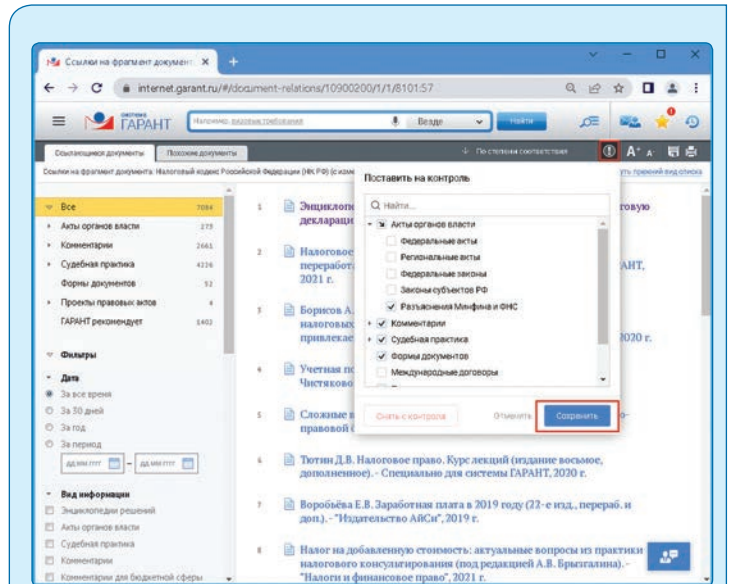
Ссылки на фрагмент документ ×

internet.garant.ru/#/document-relations/10900200/1/1/8101:57

СИСТЕМА ГАРАНТ

Например, выписка требования

Везде

Найти

Сопутствующие документы

Похожие документы

По степени соответствия

Ссылки на фрагмент документа: Налоговый кодекс Российской Федерации (НК РФ) (с изм

уть прежний вид списка

Все 7084

Акты органов власти 275

Комментарии 2661

Судебная практика 4226

Формы документов 52

Проекты правовых актов 4

ГАРАНТ рекомендует 1403

Фильтры

Дата

За все время

За 30 дней

За год

За период

дд.мм.гггг – дд.мм.гггг

Вид информации

Энциклопедии решений

Акты органов власти

Судебная практика

Комментарии

Комментарии для бюджетной сферы

1 Энциклопе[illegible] декларац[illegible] товую

2 Налогово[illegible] перерабо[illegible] 2021 г. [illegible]АНТ,

3 Борисов А. налоговых привлекае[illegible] 2020 г.

4 Учетная п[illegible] Чистяково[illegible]

5 Сложные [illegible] правовой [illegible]

6 Тютин Д.В. Налоговое право. Курс лекций (издание восьмое, дополненное). - Специально для системы ГАРАНТ, 2020 г.

7 Воробьёва Е.В. Заработная плата в 2019 году (22-е изд., перераб. и доп.). - "Издательство АйСи", 2019 г.

8 Налог на добавленную стоимость: актуальные вопросы из практики налогового консультирования (под редакцией А.В. Брызгалина). - "Налоги и финансовое право", 2021 г.

Поставить на контроль

Найти...

Акты органов власти

Федеральные акты

Региональные акты

Федеральные законы

Законы субъектов РФ

Разъяснения Минфина и ФНС

Комментарии

Судебная практика

Формы документов

Международные договоры

Снять с контроля

Отменить

Сохранить